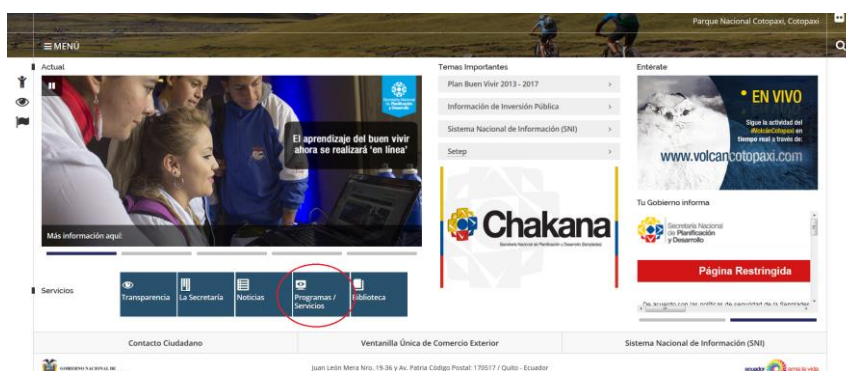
Parque Nacional Cotopaxi, Cotopaxi

≡MENÚ

Actual

Secretaría Nacional de Planificación y Desarrollo

El aprendizaje del buen vivir ahora se realizará 'en línea'

Más información aquí

Temas Importantes

Plan Buen Vivir 2013 - 2017 ›

Información de Inversión Pública ›

Sistema Nacional de Información (SNI) ›

Setep ›

Chakana

Secretaría Nacional de Planificación y Desarrollo Senplades

Entérate

• EN VIVO

Sigue la actividad del #VolcánCotopaxi en tiempo real a través de:

www.volcancotopaxi.com

Tu Gobierno informa

Secretaría Nacional de Planificación y Desarrollo

Página Restringida

De acuerdo con las políticas de seguridad de la Secretaría

Servicios

Transparencia

La Secretaría

Noticias

Programas / Servicios

Biblioteca

Contacto Ciudadano

Ventanilla Única de Comercio Exterior

Sistema Nacional de Información (SNI)

GOBIERNO NACIONAL DE

Juan León Mera Nro. 19-36 y Av. Patria Código Postal: 170517 / Quito - Ecuador

ecuador ama la vida